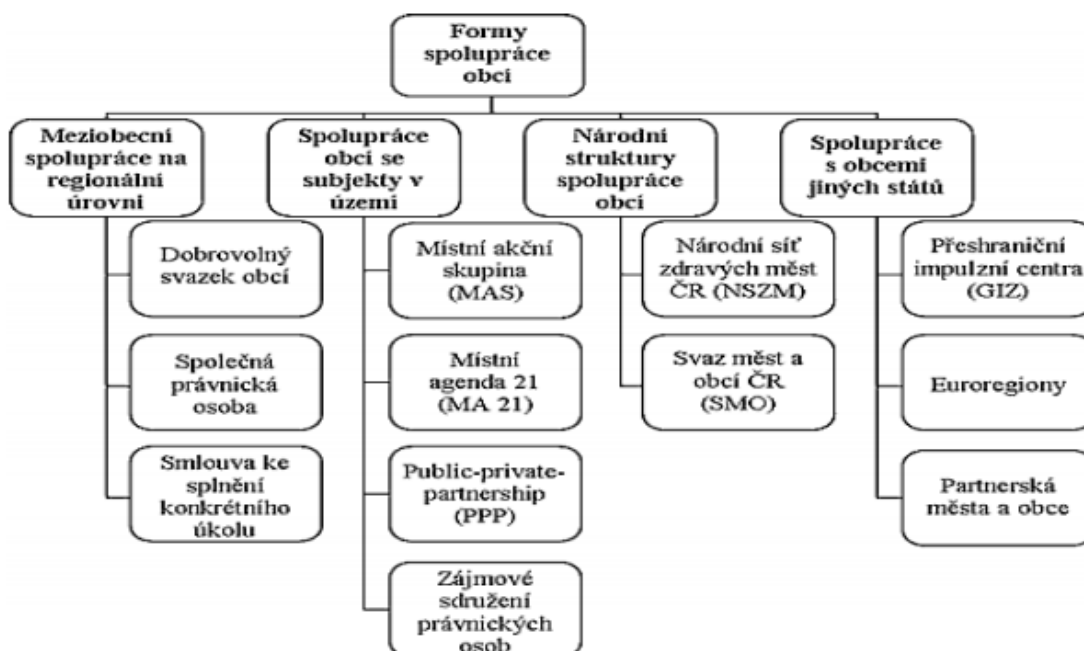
Formy spolupráce obcí

Meziobecní spolupráce na regionální úrovni

Dobrovolný svazek obcí

Společná právnická osoba

Smlouva ke splnění konkrétního úkolu

Spolupráce obcí se subjekty v území

Místní akční skupina (MAS)

Místní agenda 21 (MA 21)

Public-private-partnership (PPP)

Zájmové sdružení právnických osob

Národní struktury spolupráce obcí

Národní síť zdravých měst ČR (NSZM)

Svaz měst a obcí ČR (SMO)

Spolupráce s obcemi jiných států

Přeshraniční impulzní centra (GIZ)

Euroregiony

Partnerská města a obce